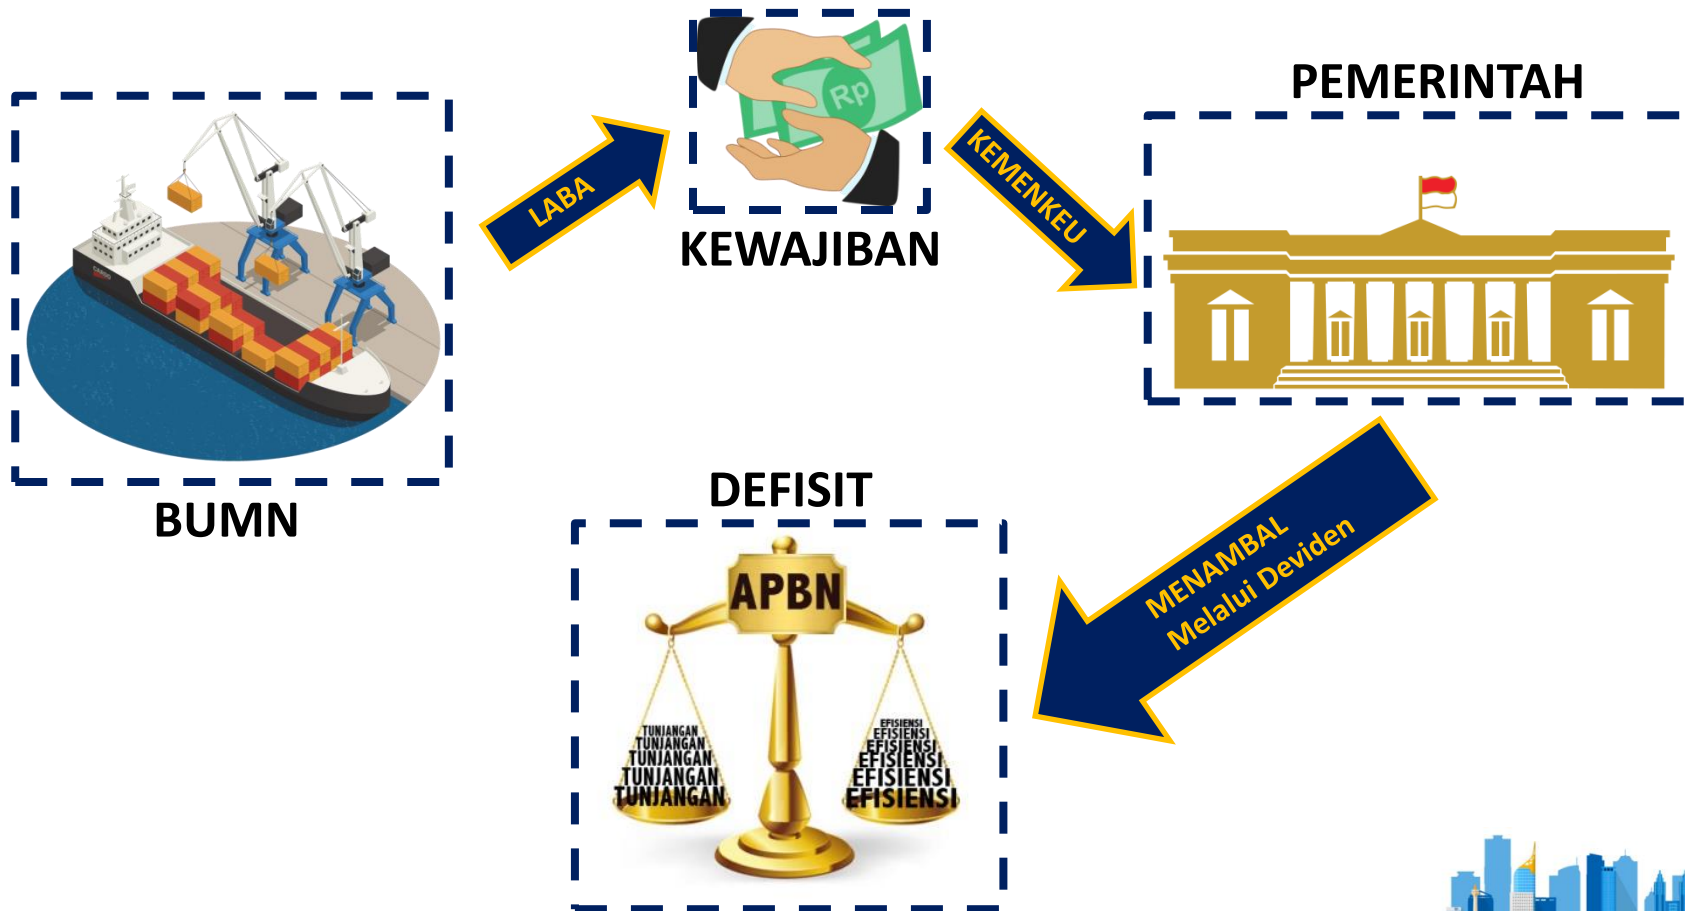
BUMN

LABA

Rp

KEWAJIBAN

KEMENKEU

PEMERINTAH

MENAMBAL
Melalui Deviden

DEFISIT

APBN

TUNJANGAN
TUNJANGAN
TUNJANGAN
TUNJANGAN
TUNJANGAN

EFISIENSI
EFISIENSI
EFISIENSI
EFISIENSI
EFISIENSI
EFISIENSI